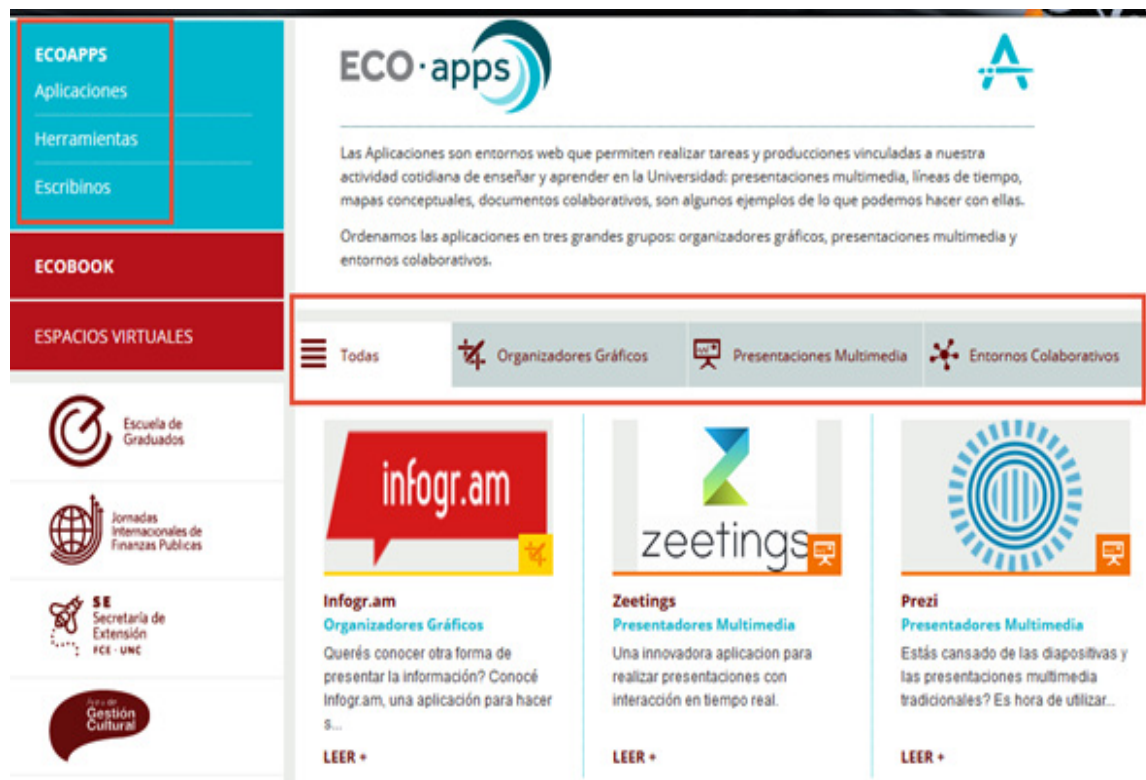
ECOAPPS
Aplicaciones
Herramientas
Escribinos

ECOBOOK

ESPACIOS VIRTUALES

Escuela de Graduados

Jornadas Internacionales de Finanzas Publicas

SE Secretaría de Extensión FCE · UNC

Gestión Cultural

ECO·apps

Las Aplicaciones son entornos web que permiten realizar tareas y producciones vinculadas a nuestra actividad cotidiana de enseñar y aprender en la Universidad: presentaciones multimedia, líneas de tiempo, mapas conceptuales, documentos colaborativos, son algunos ejemplos de lo que podemos hacer con ellas.

Ordenamos las aplicaciones en tres grandes grupos: organizadores gráficos, presentaciones multimedia y entornos colaborativos.

Todas
Organizadores Gráficos
Presentaciones Multimedia
Entornos Colaborativos

infogr.am

Infogr.am
Organizadores Gráficos
Querés conocer otra forma de presentar la información? Conocé Infogr.am, una aplicación para hacer s...
LEER +

zeetings

Zeetings
Presentadores Multimedia
Una innovadora aplicacion para realizar presentaciones con interacción en tiempo real.
LEER +

Prezi
Presentadores Multimedia
Estás cansado de las diapositivas y las presentaciones multimedia tradicionales? Es hora de utilizar...
LEER +